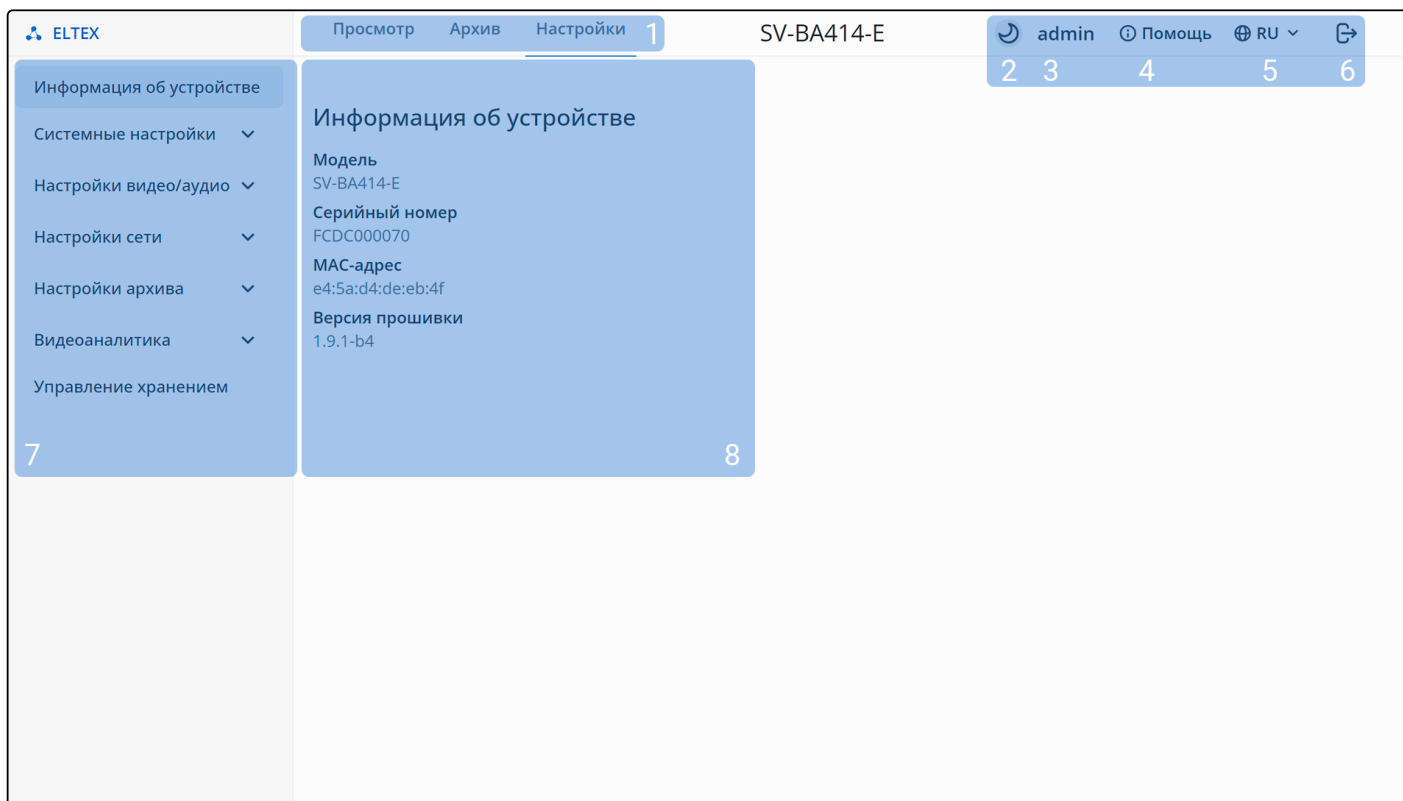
ELTEX

Просмотр Архив Настройки 1

SV-BA414-E

admin Помощь RU

2 3 4 5 6

Информация об устройстве
Системные настройки
Настройки видео/аудио
Настройки сети
Настройки архива
Видеоаналитика
Управление хранением

7

Информация об устройстве

Модель
SV-BA414-E

Серийный номер
FCDC000070

MAC-адрес
e4:5a:d4:de:eb:4f

Версия прошивки
1.9.1-b4

8